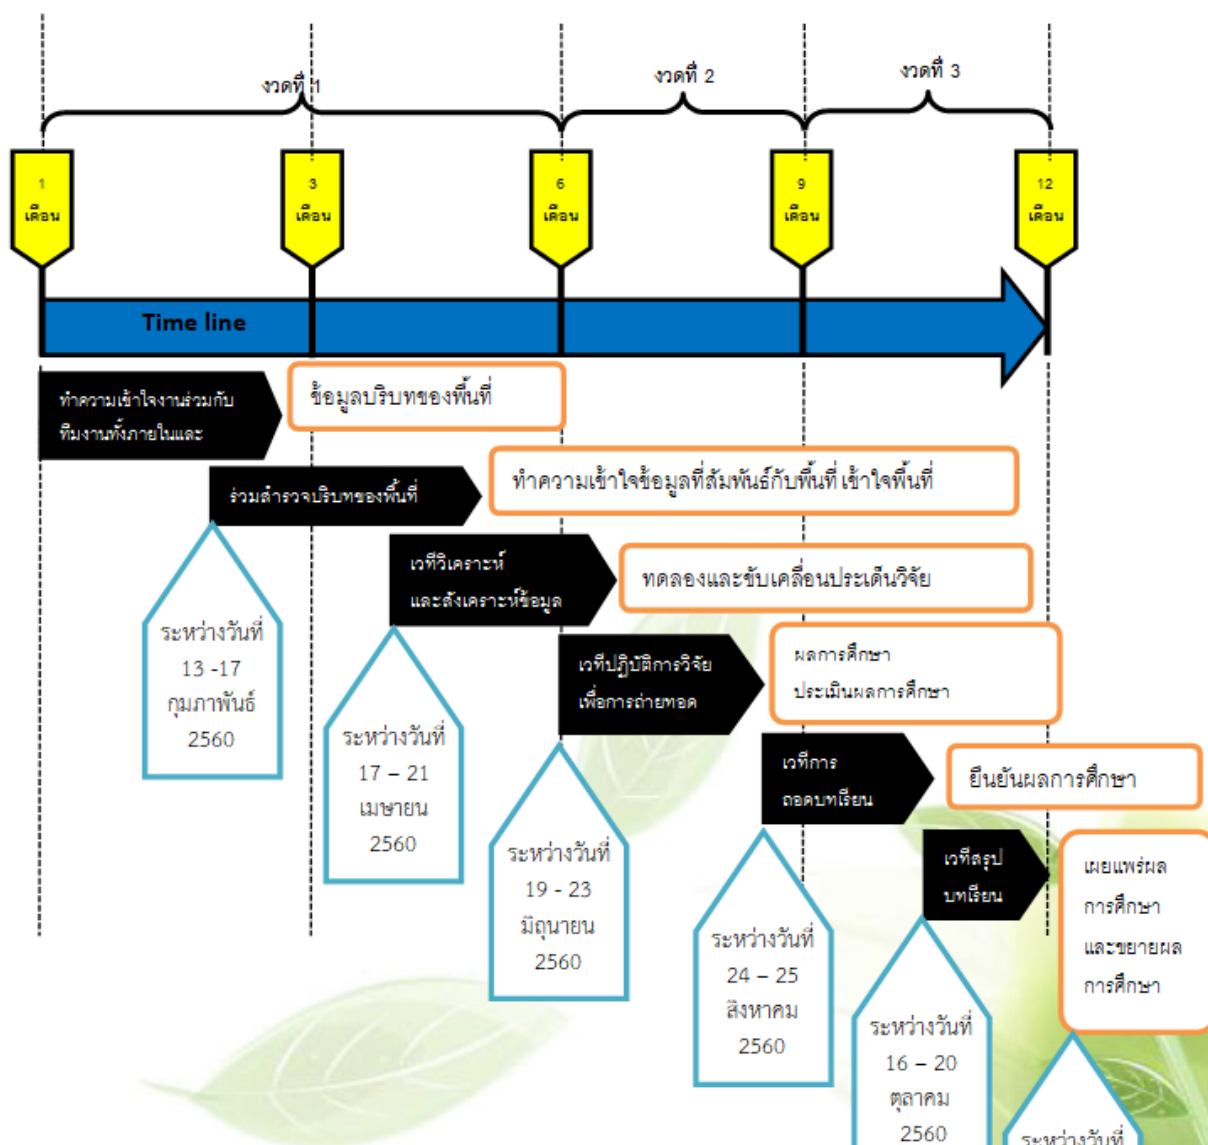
งวดที่ 1

งวดที่ 2

งวดที่ 3

1 เดือน

3 เดือน

6 เดือน

9 เดือน

12 เดือน

Time line

ทำความเข้าใจงานร่วมกับทีมงานทั้งภายในและ

ข้อมูลบริบทของพื้นที่

ร่วมสำรวจบริบทของพื้นที่

ทำความเข้าใจข้อมูลที่สัมพันธ์กับพื้นที่ เข้าใจพื้นที่

ระหว่างวันที่ 13 -17 กุมภาพันธ์ 2560

เวทีวิเคราะห์และสังเคราะห์ข้อมูล

ทดลองและขับเคลื่อนประเด็นวิจัย

ระหว่างวันที่ 17 – 21 เมษายน 2560

เวทีปฏิบัติการวิจัยเพื่อการถ่ายทอด

ผลการศึกษา
ประเมินผลการศึกษา

ระหว่างวันที่ 19 - 23 มิถุนายน 2560

เวทีการถอดบทเรียน

ยืนยันผลการศึกษา

ระหว่างวันที่ 24 – 25 สิงหาคม 2560

เวทีสรุปบทเรียน

เผยแพร่ผลการศึกษาและขยายผลการศึกษา

ระหว่างวันที่ 16 – 20 ตุลาคม 2560

ระหว่างวันที่